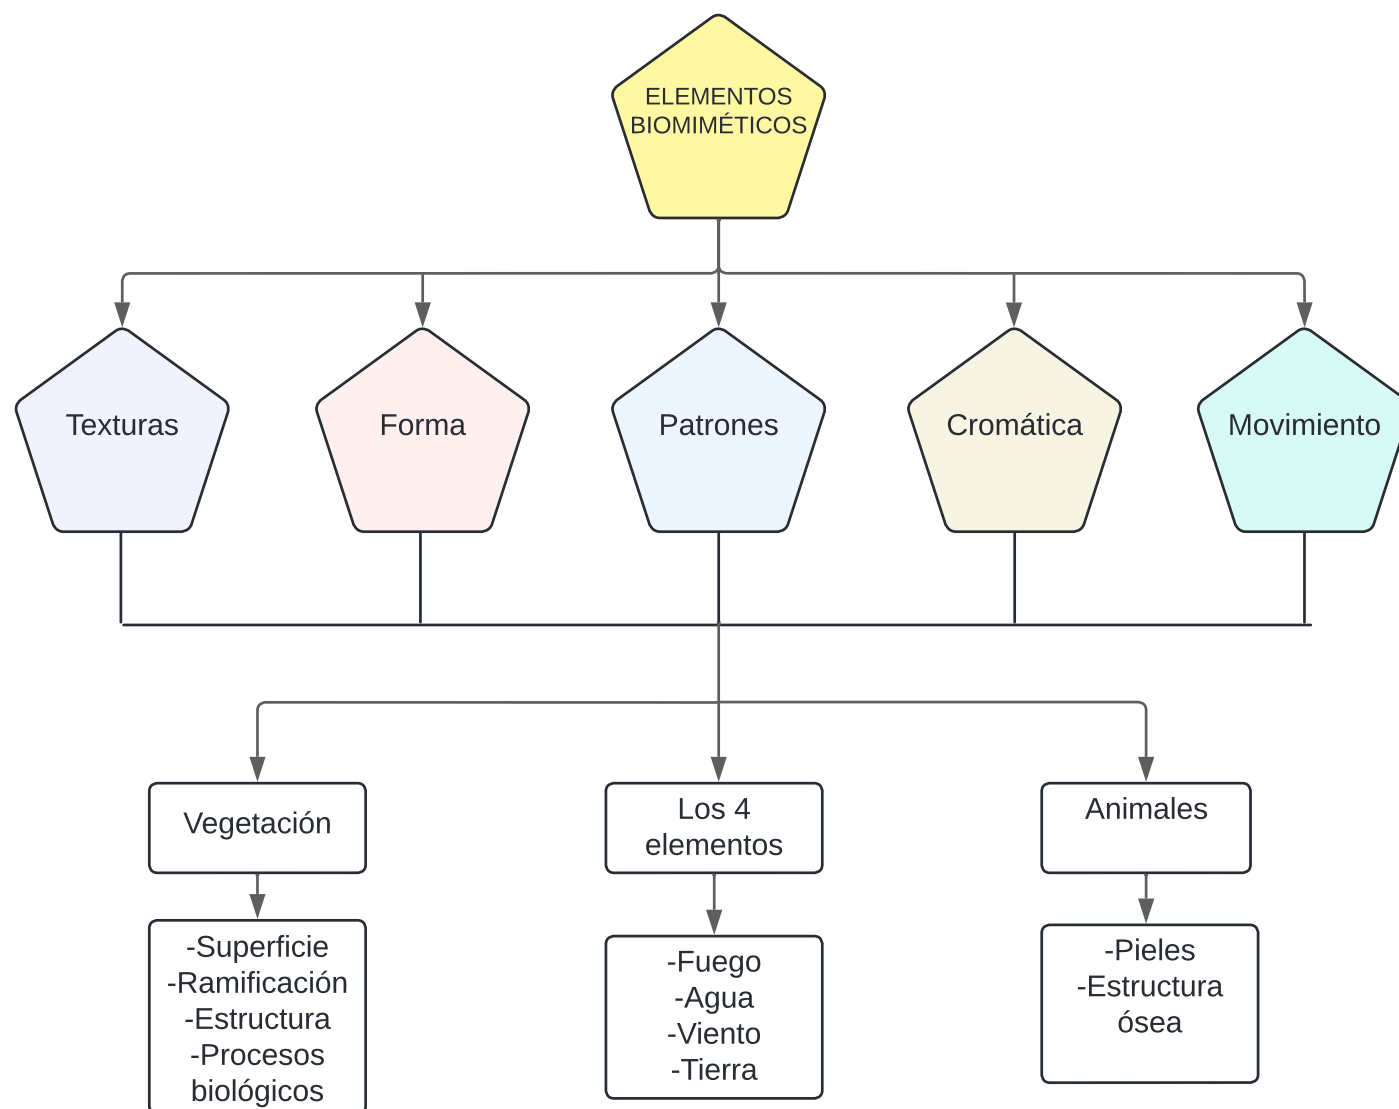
ELEMENTOS BIOMIMÉTICOS

Texturas

Forma

Patrones

Cromática

Movimiento

Vegetación

-Superficie
-Ramificación
-Estructura
-Procesos biológicos

Los 4 elementos

-Fuego
-Agua
-Viento
-Tierra

Animales

-Pieles
-Estructura ósea